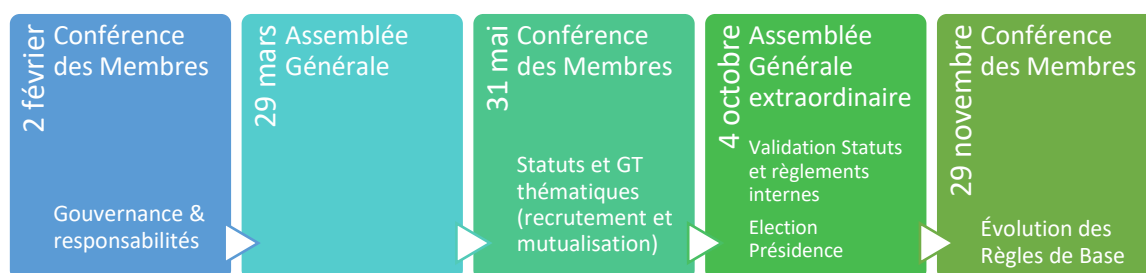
2 février Conférence des Membres

Gouvernance & responsabilités

29 mars Assemblée Générale

31 mai Conférence des Membres

Statuts et GT thématiques (recrutement et mutualisation)

4 octobre Assemblée Générale extraordinaire

Validation Statuts et règlements internes

Election Présidence

29 novembre Conférence des Membres

Évolution des Règles de Base